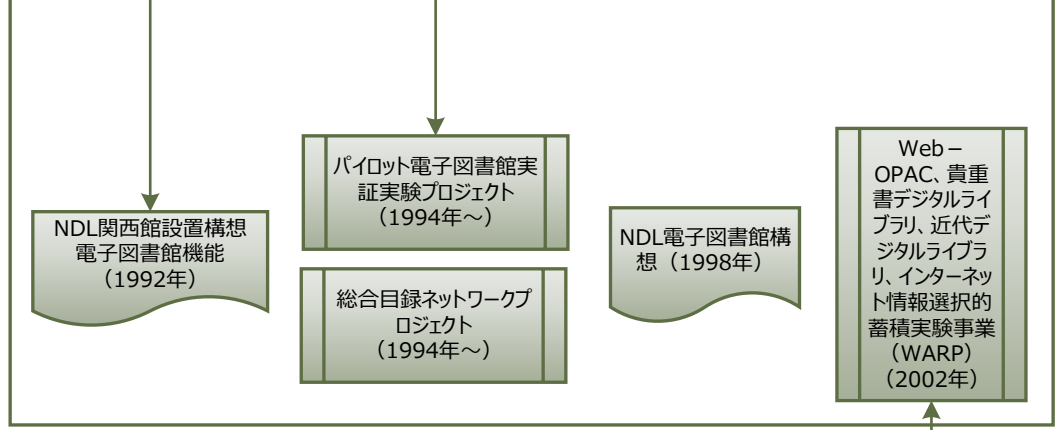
NDL関西館設置構想
電子図書館機能
（1992年）

パイロット電子図書館実証実験プロジェクト
（1994年～）

総合目録ネットワークプロジェクト
（1994年～）

NDL電子図書館構想（1998年）

Web－OPAC、貴重書デジタルライブラリ、近代デジタルライブラリ、インターネット情報選択的蓄積実験事業（WARP）
（2002年）